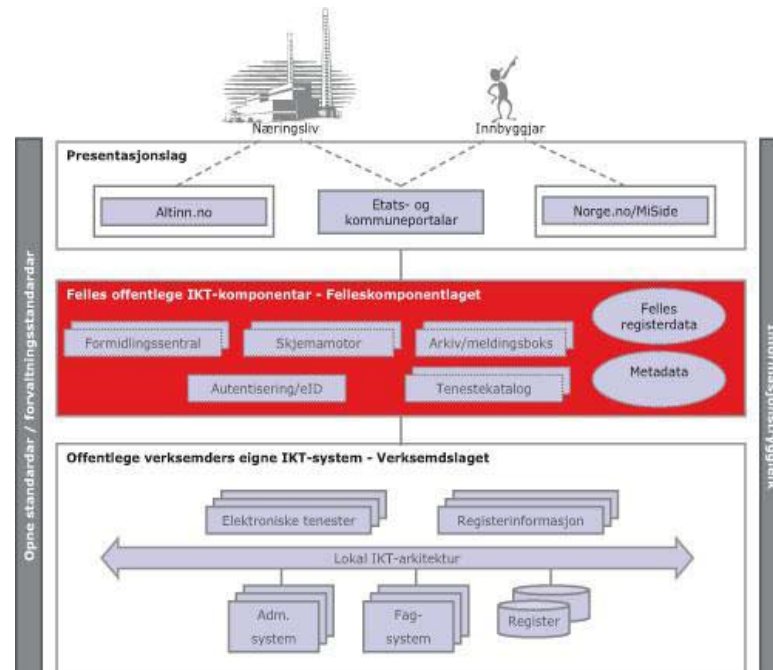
Næringsliv

Innbyggjar

Opne standardar / forvaltningsstandardar

Informasjonstryggleik

Presentasjonslag

Altinn.no

Etats- og kommuneportalar

Norge.no/MiSide

Felles offentlege IKT-komponentar - Felleskomponentlaget

Formidlingssentral

Skjemamotor

Arkiv/meldingsboks

Felles registerdata

Autentisering/eID

Tenestekatalog

Metadata

Offentlege verksemders eigne IKT-system - Verksemdslaget

Elektroniske tenester

Registerinformasjon

Lokal IKT-arkitektur

Adm. system

Fag-system

Register